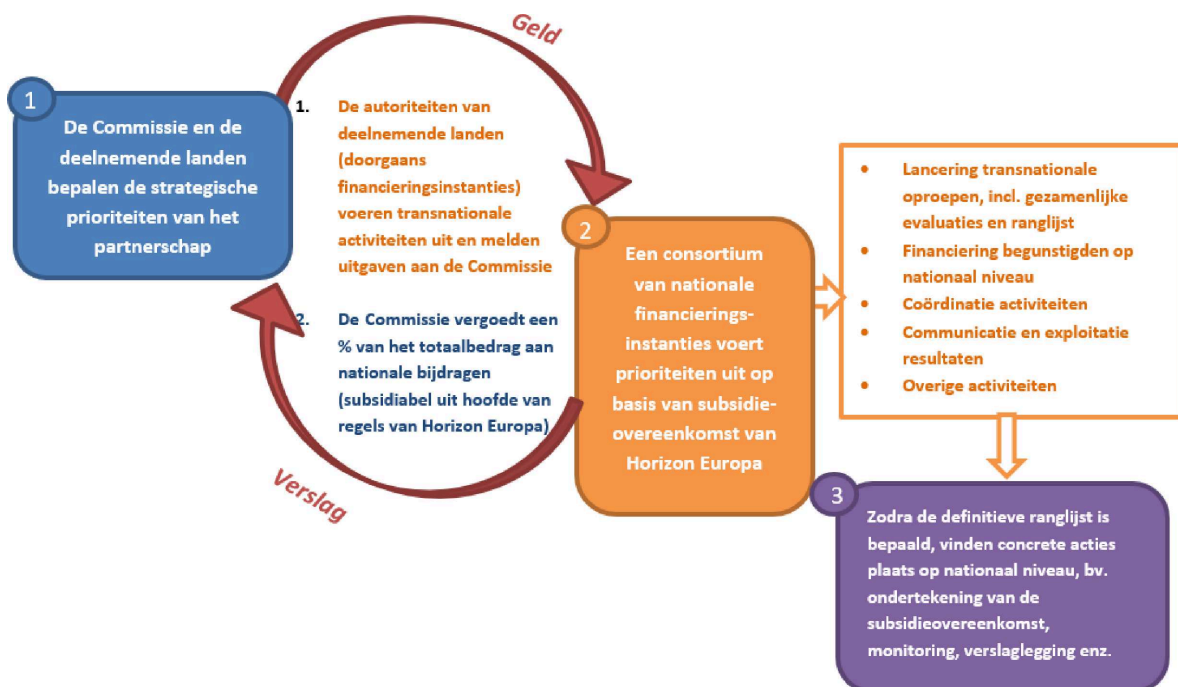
Geld

1

De Commissie en de deelnemende landen bepalen de strategische prioriteiten van het partnerschap

1. De autoriteiten van deelnemende landen (doorgaans financieringsinstanties) voeren transnationale activiteiten uit en melden uitgaven aan de Commissie

2. De Commissie vergoedt een % van het totaalbedrag aan nationale bijdragen (subsidiabel uit hoofde van regels van Horizon Europa)

Verslag

2

Een consortium van nationale financieringsinstanties voert prioriteiten uit op basis van subsidieovereenkomst van Horizon Europa

- Lancering transnationale oproepen, incl. gezamenlijke evaluaties en ranglijst
- Financiering begunstigden op nationaal niveau
- Coördinatie activiteiten
- Communicatie en exploitatie resultaten
- Overige activiteiten

3

Zodra de definitieve ranglijst is bepaald, vinden concrete acties plaats op nationaal niveau, bv. ondertekening van de subsidieovereenkomst, monitoring, verslaglegging enz.